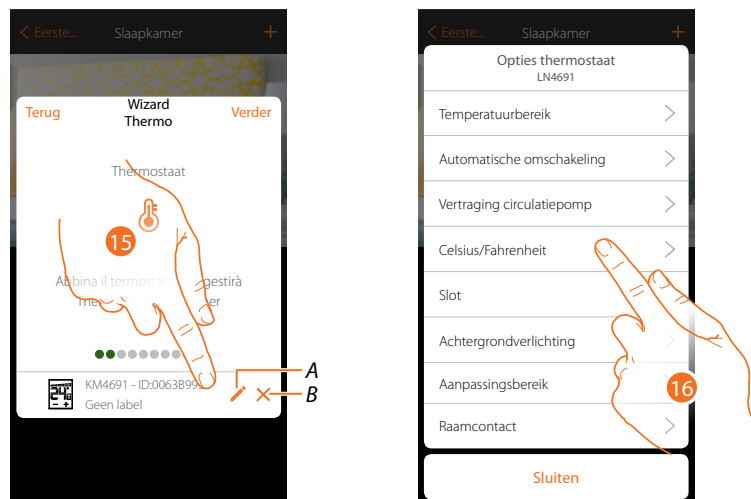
< Eerste... Slaapkamer +

Terug Wizard Thermo Verder

Thermostaat

15

Abbina il termostato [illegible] gestirà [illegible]

KM4691 - ID:0063B99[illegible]
Geen label

A
B

< Eerste... Slaapkamer +

Opties thermostaat
LN4691

Temperatuurbereik

Automatische omschakeling

Vertraging circulatiepomp

Celsius/Fahrenheit

Slot

Achtergrondverlichting

Aanpassingsbereik

Raamcontact

16

Sluiten